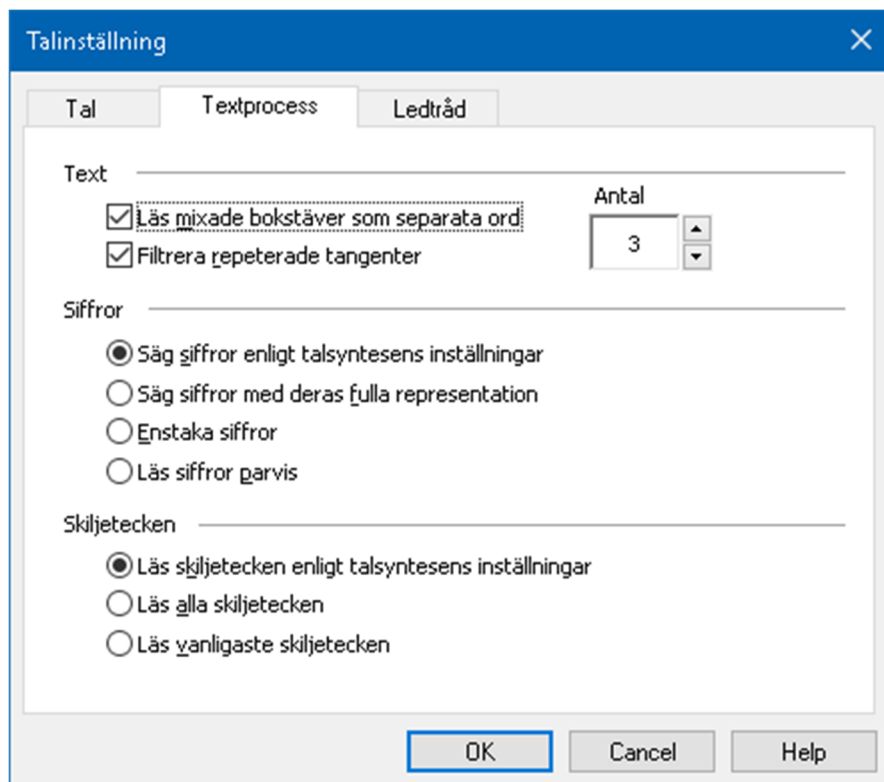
Talinställning

Tal
Textprocess
Ledtråd

Text

Läs mixade bokstäver som separata ord
Filtrera repeterade tangenter

Antal
3

Siffror

Säg siffror enligt talsyntesens inställningar
Säg siffror med deras fulla representation
Enstaka siffror
Läs siffror parvis

Skiljetecken

Läs skiljetecken enligt talsyntesens inställningar
Läs alla skiljetecken
Läs vanligaste skiljetecken

OK
Cancel
Help